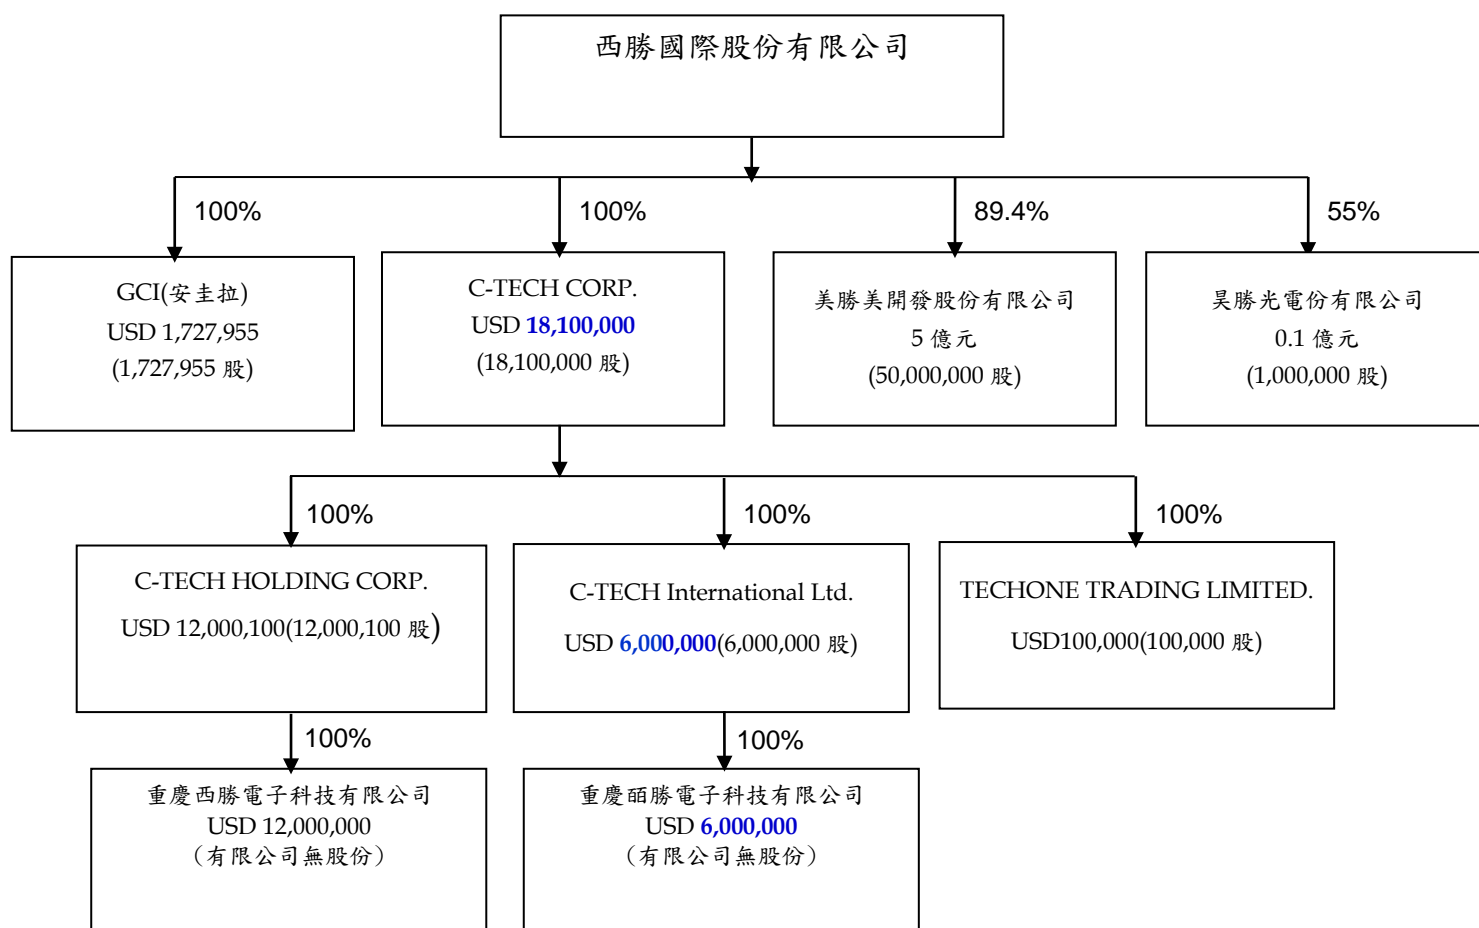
西勝國際股份有限公司

100%

GCI(安圭拉)
USD 1,727,955
(1,727,955 股)

100%

C-TECH CORP.
USD 18,100,000
(18,100,000 股)

89.4%

美勝美開發股份有限公司
5 億元
(50,000,000 股)

55%

昊勝光電份有限公司
0.1 億元
(1,000,000 股)

100%

C-TECH HOLDING CORP.
USD 12,000,100(12,000,100 股)

100%

C-TECH International Ltd.
USD 6,000,000(6,000,000 股)

100%

TECHONE TRADING LIMITED.
USD100,000(100,000 股)

100%

重慶西勝電子科技有限公司
USD 12,000,000
(有限公司無股份)

100%

重慶硒勝電子科技有限公司
USD 6,000,000
(有限公司無股份)